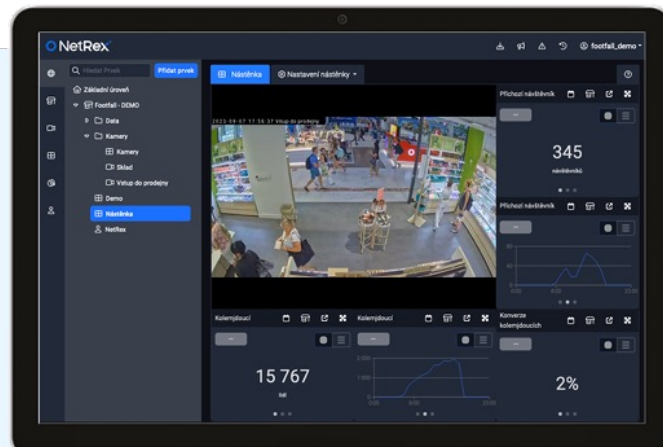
NetRex

footfall_demo

Hledat Prvek

Přidat prvek

Základní úroveň

Footfall - DEMO

Data

Kamery

Kamery

Sklad

Vstup do prodejny

Demo

Nástěnka

NetRex

Nástěnka

Nastavení nástěnky

2023-04-07 17:56:37 Vstup do prodejny

Příchozí návštěvník

345

návštěvníků

Příchozí návštěvník

Kolemjdoucí

15 767

Kolemjdoucí

Konverze kolemjdoucích

2%